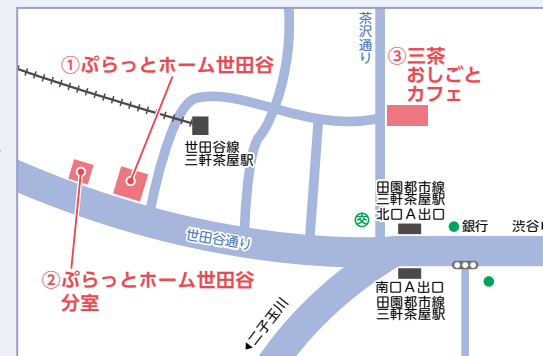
①ぷらっとホーム世田谷

③三茶
おしごと
カフェ

茶沢通り

世田谷線
三軒茶屋駅

田園都市線
三軒茶屋駅
北口A出口

銀行

渋谷

世田谷通り

②ぷらっとホーム世田谷
分室

南口A出口
田園都市線
三軒茶屋駅

二子玉川